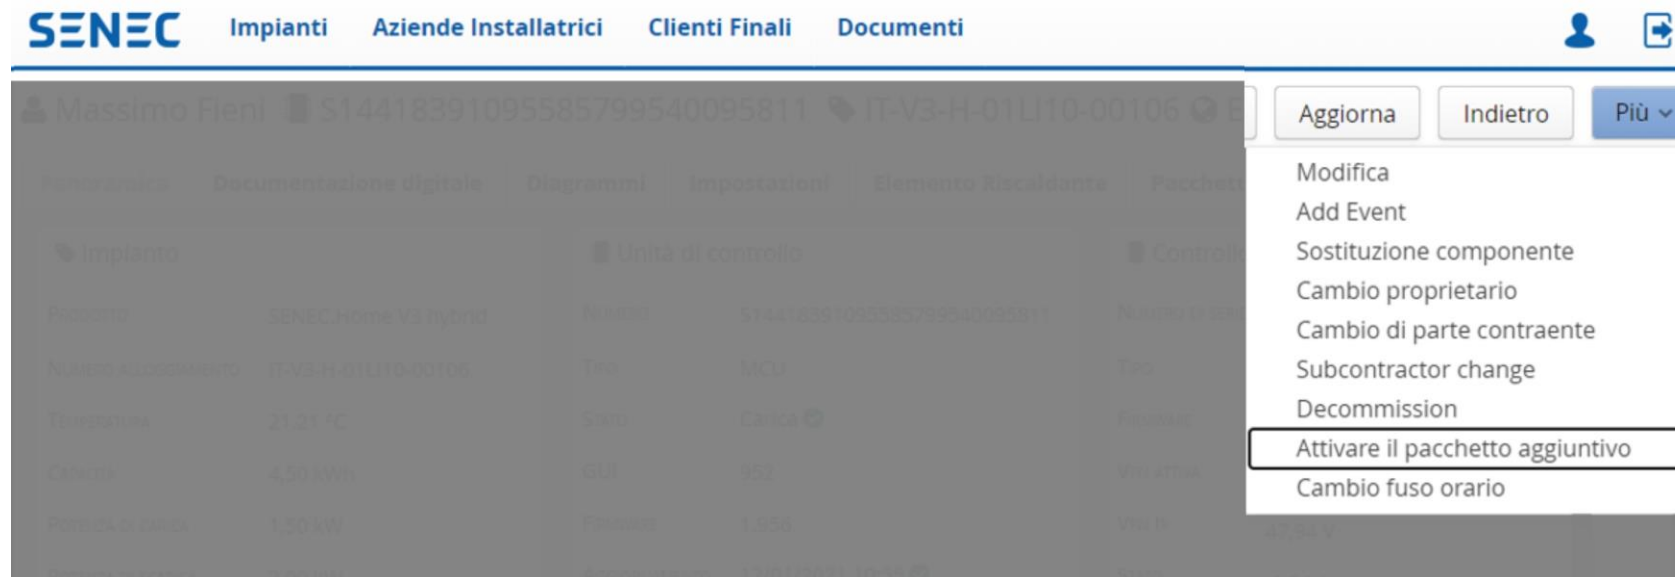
SENEC Impianti Aziende Installatrici Clienti Finali Documenti

Massimo Fieni S144183910955857995400958II IT-V3-H-01LJ10-00106

Aggiorna Indietro Più

Modifica
Add Event
Sostituzione componente
Cambio proprietario
Cambio di parte contraente
Subcontractor change
Decommission
Attivare il pacchetto aggiuntivo
Cambio fuso orario

Panoramica Documentazione digitale Diagrammi Impostazioni Elemento Riscaldante Pacchetti

Impianto
Unità di controllo
Controllo

Sistema SENEC.Home V3 hybrid
Numero Assegnamento IT-V3-H-01LJ10-00106
Temperatura 21,21 °C
Capacità 4,50 kWh
Potenza di carica 1,50 kW
Numero S144183910955857995400958II
Tipo MCU
Stato Carica
GUI 952
Firmware 1.356
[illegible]
47,94 V